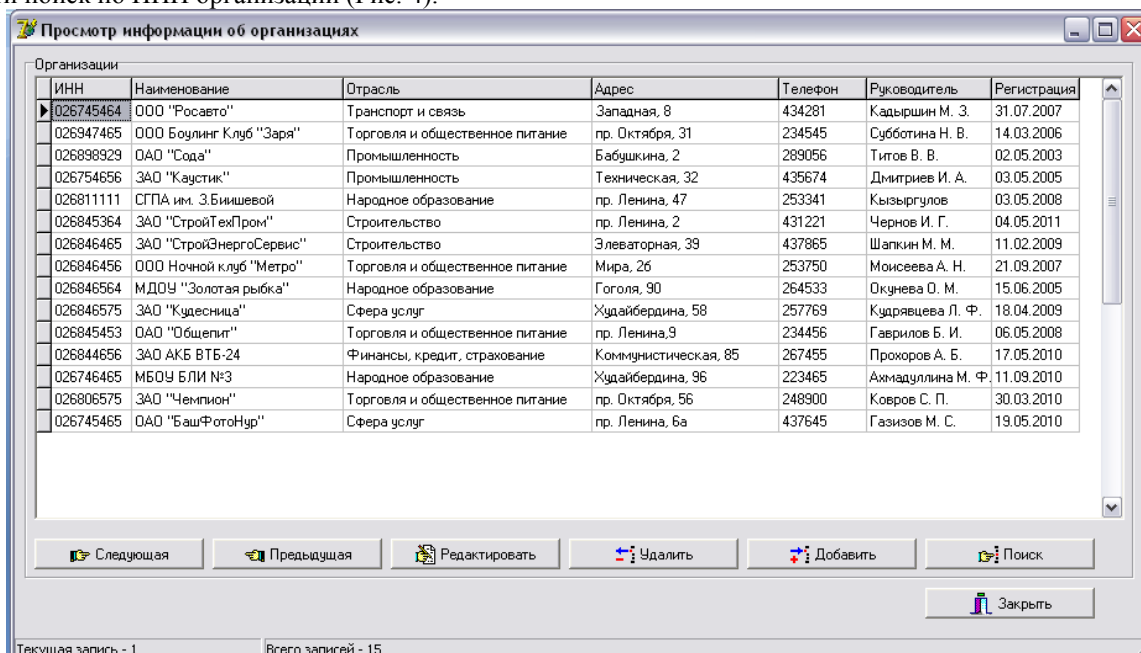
и поиск по ИНН организации (Рис. 4).

Просмотр информации об организациях

Организации

| ИНН | Наименование | Отрасль | Адрес | Телефон | Руководитель | Регистрация |
|---|---|---|---|---|---|---|
| 026745464 | ООО "Росавто" | Транспорт и связь | Западная, 8 | 434281 | Кадыршин М. З. | 31.07.2007 |
| 026947465 | ООО Боулинг Клуб "Заря" | Торговля и общественное питание | пр. Октября, 31 | 234545 | Субботина Н. В. | 14.03.2006 |
| 026898929 | ОАО "Сода" | Промышленность | Бабушкина, 2 | 289056 | Титов В. В. | 02.05.2003 |
| 026754656 | ЗАО "Каустик" | Промышленность | Техническая, 32 | 435674 | Дмитриев И. А. | 03.05.2005 |
| 026811111 | СГПА им. З.Биишевой | Народное образование | пр. Ленина, 47 | 253341 | Кызыргулов | 03.05.2008 |
| 026845364 | ЗАО "СтройТехПром" | Строительство | пр. Ленина, 2 | 431221 | Чернов И. Г. | 04.05.2011 |
| 026846465 | ЗАО "СтройЭнергоСервис" | Строительство | Элеваторная, 39 | 437865 | Шапкин М. М. | 11.02.2009 |
| 026846456 | ООО Ночной клуб "Метро" | Торговля и общественное питание | Мира, 26 | 253750 | Моисеева А. Н. | 21.09.2007 |
| 026846564 | МДОУ "Золотая рыбка" | Народное образование | Гоголя, 90 | 264533 | Окунева О. М. | 15.06.2005 |
| 026846575 | ЗАО "Кудесница" | Сфера услуг | Худайбердина, 58 | 257769 | Кудрявцева Л. Ф. | 18.04.2009 |
| 026845453 | ОАО "Общепит" | Торговля и общественное питание | пр. Ленина,9 | 234456 | Гаврилов Б. И. | 06.05.2008 |
| 026844656 | ЗАО АКБ ВТБ-24 | Финансы, кредит, страхование | Коммунистическая, 85 | 267455 | Прохоров А. Б. | 17.05.2010 |
| 026746465 | МБОУ БЛИ №3 | Народное образование | Худайбердина, 96 | 223465 | Ахмадуллина М. Ф. | 11.09.2010 |
| 026806575 | ЗАО "Чемпион" | Торговля и общественное питание | пр. Октября, 56 | 248900 | Ковров С. П. | 30.03.2010 |
| 026745465 | ОАО "БашФотоНур" | Сфера услуг | пр. Ленина, 6а | 437645 | Газизов М. С. | 19.05.2010 |

Следующая Предыдущая Редактировать Удалить Добавить Поиск

Закрыть

Текущая запись - 1 Всего записей - 15